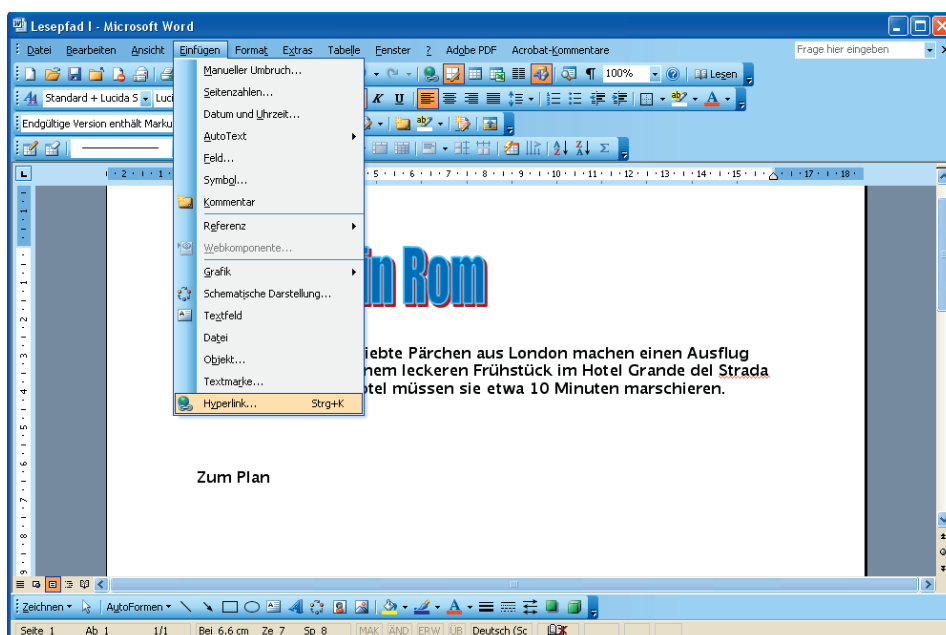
Lesepfad I - Microsoft Word

Datei Bearbeiten Ansicht Einfügen Format Extras Tabelle Fenster ? Adobe PDF Acrobat-Kommentare

Frage hier eingeben

100% Lesen

Standard + Lucida S Luci

Endgültige Version enthält Marku

Manueller Umbruch...
Seitenzahlen...
Datum und Uhrzeit...
AutoText
Feld...
Symbol...
Kommentar
Referenz
Webkomponente...
Grafik
Schematische Darstellung...
Textfeld
Datei
Objekt...
Textmarke...
Hyperlink... Strg+K

in Rom

iebte Pärchen aus London machen einen Ausflug
nem leckeren Frühstück im Hotel Grande del Strada
tel müssen sie etwa 10 Minuten marschieren.

Zum Plan

Zeichnen AutoFormen

Seite 1 Ab 1 1/1 Bei 6,6 cm Ze 7 Sp 8 MAK ÄND ERW ÜB Deutsch (Sc